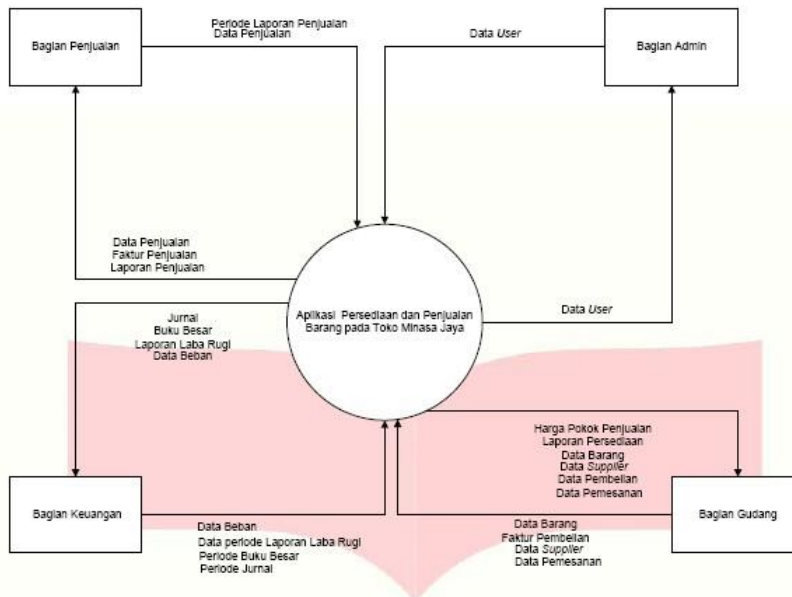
Bagian Penjualan

Periode Laporan Penjualan
Data Penjualan

Data *User*

Bagian Admin

Data Penjualan
Faktur Penjualan
Laporan Penjualan

Jurnal
Buku Besar
Laporan Laba Rugi
Data Beban

Aplikasi Persediaan dan Penjualan Barang pada Toko Minasa Jaya

Data *User*

Harga Pokok Penjualan
Laporan Persediaan
Data Barang
Data *Supplier*
Data Pembelian
Data Pemesanan

Bagian Keuangan

Data Beban
Data periode Laporan Laba Rugi
Periode Buku Besar
Periode Jurnal

Data Barang
Faktur Pembelian
Data *Supplier*
Data Pemesanan

Bagian Gudang